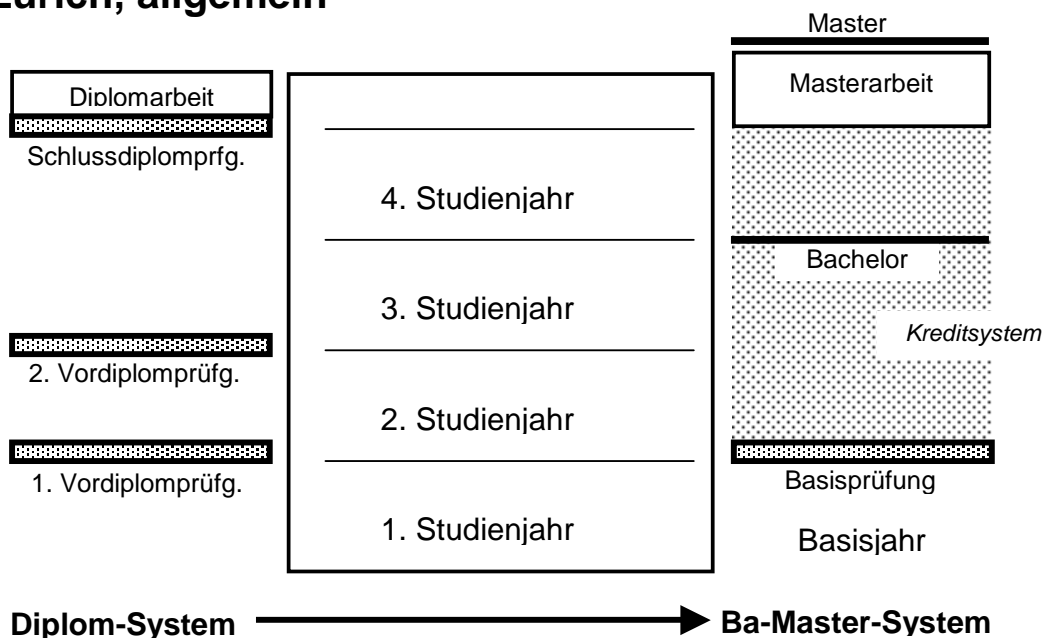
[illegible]Zürich, allgemein

Master

Diplomarbeit

Masterarbeit

Schlussdiplomprfg.

4. Studienjahr

Bachelor

3. Studienjahr

Kreditsystem

2. Vordiplomprüfg.

2. Studienjahr

1. Vordiplomprüfg.

Basisprüfung

1. Studienjahr

Basisjahr

Diplom-System

Ba-Master-System